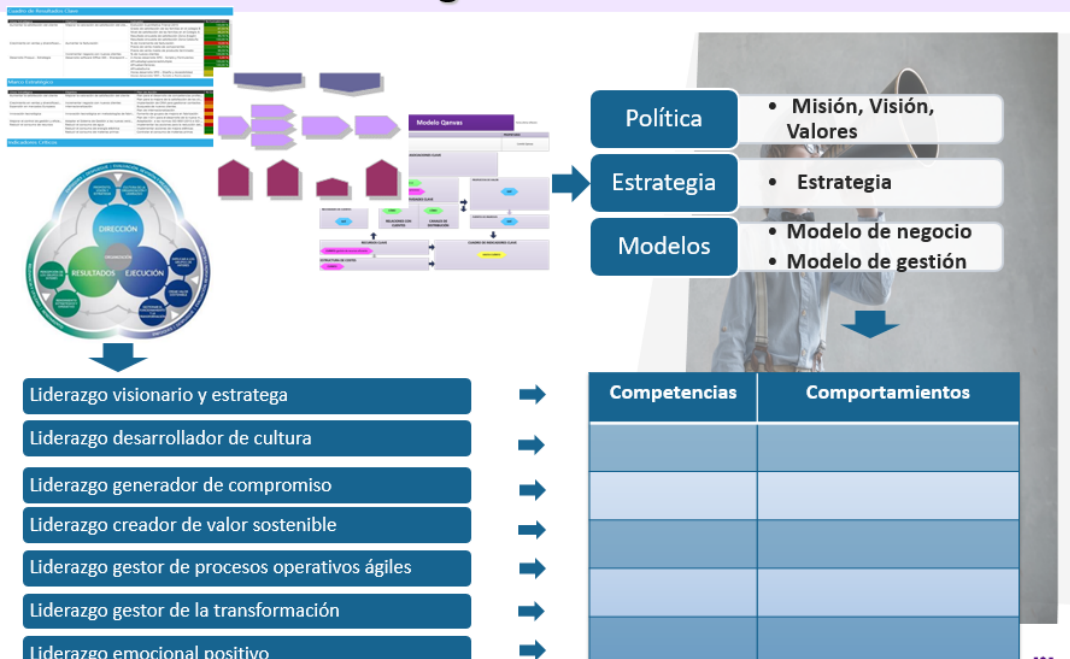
Política
• Misión, Visión, Valores

Estrategia
• Estrategia

Modelos
• Modelo de negocio
• Modelo de gestión

Modelo Canvas

DIRECCIÓN
RESULTADOS
EJECUCIÓN

Liderazgo visionario y estratega
Liderazgo desarrollador de cultura
Liderazgo generador de compromiso
Liderazgo creador de valor sostenible
Liderazgo gestor de procesos operativos ágiles
Liderazgo gestor de la transformación
Liderazgo emocional positivo

| Competencias | Comportamientos |
|---|---|
| | |
| | |
| | |
| | |
| | |